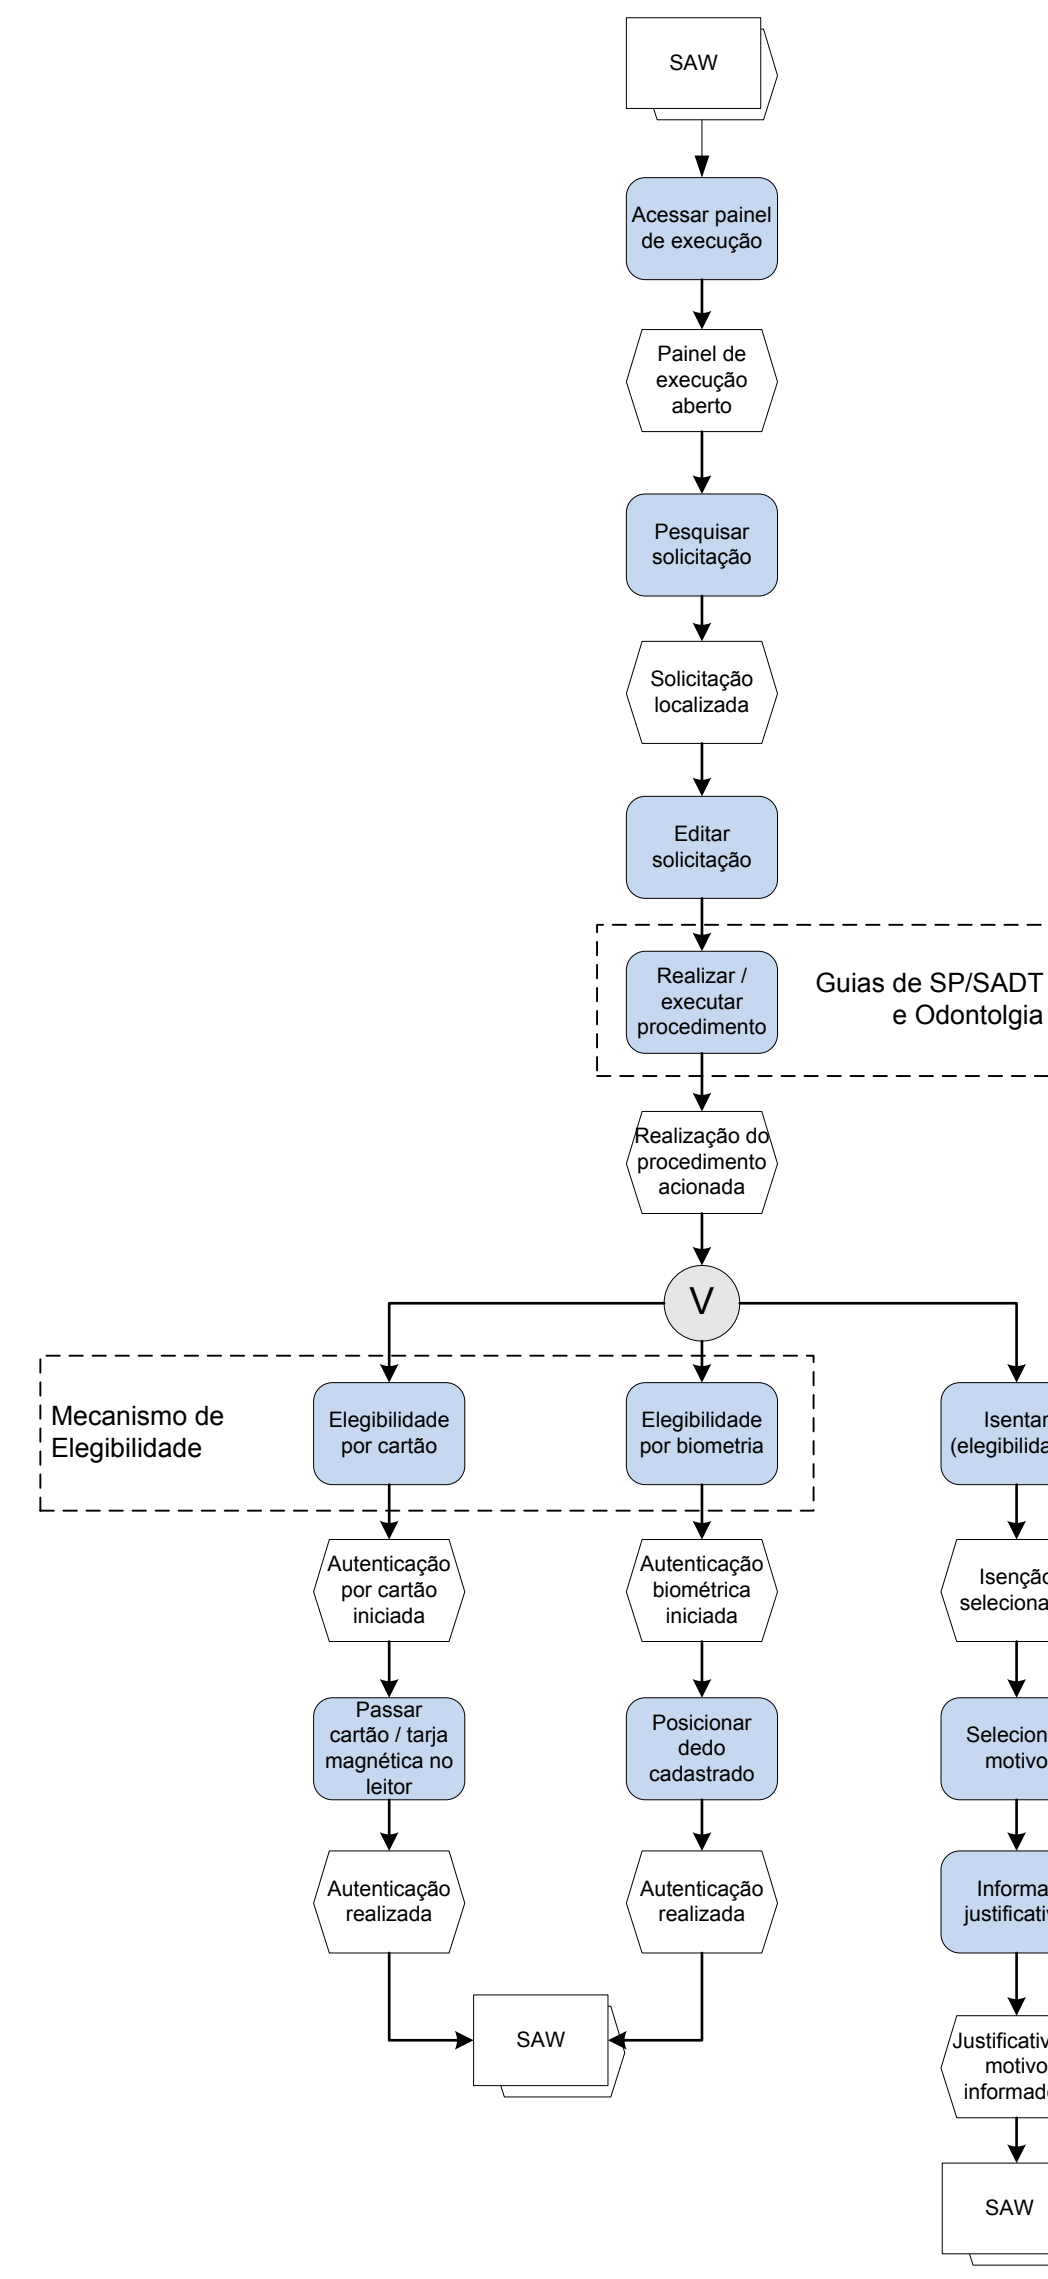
SAW

Acessar painel de execução

Painel de execução aberto

Pesquisar solicitação

Solicitação localizada

Editar solicitação

Realizar / executar procedimento

Guias de SP/SADT e Odontolgia

Realização do procedimento acionada

V

Mecanismo de Elegibilidade

Elegibilidade por cartão

Elegibilidade por biometria

Isentar (elegibilida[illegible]

Autenticação por cartão iniciada

Autenticação biométrica iniciada

Isençã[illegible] seleciona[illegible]

Passar cartão / tarja magnética no leitor

Posicionar dedo cadastrado

Selecion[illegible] motivo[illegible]

Autenticação realizada

Autenticação realizada

Informa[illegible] justificati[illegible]

SAW

Justificativ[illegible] motivo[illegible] informad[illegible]

SAW